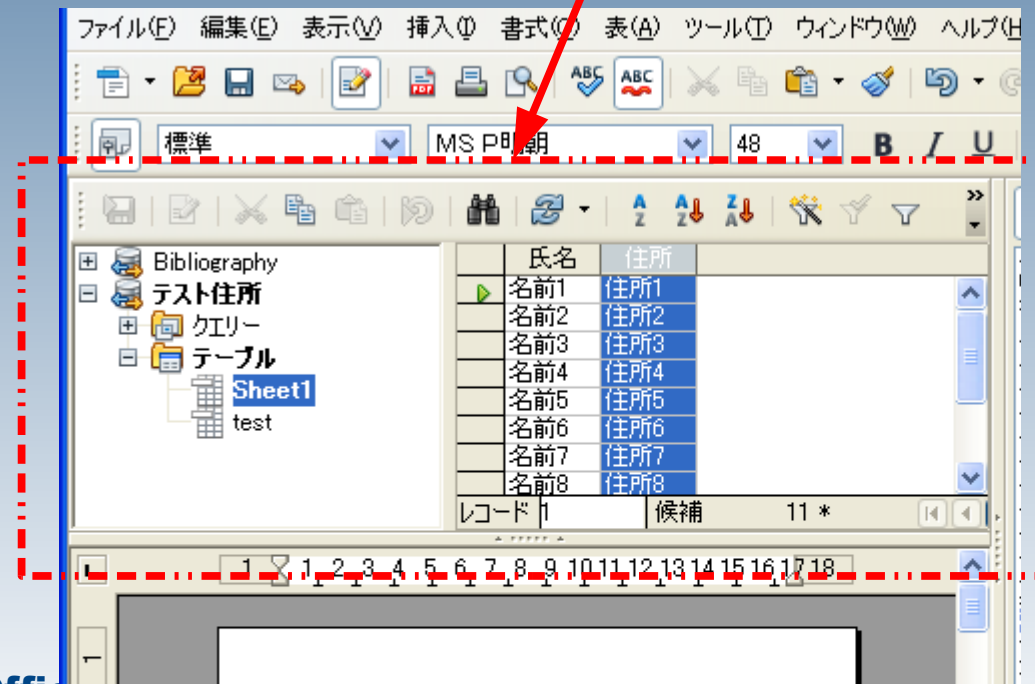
ファイル(F) 編集(E) 表示(V) 挿入(I) 書式(O) 表(A) ツール(T) ウィンドウ(W) ヘルプ(H

標準 MS P明朝 48 B I U

Bibliography
テスト住所
クエリー
テーブル
Sheet1
test

| | 氏名 | 住所 |
|---|---|---|
| | 名前1 | 住所1 |
| | 名前2 | 住所2 |
| | 名前3 | 住所3 |
| | 名前4 | 住所4 |
| | 名前5 | 住所5 |
| | 名前6 | 住所6 |
| | 名前7 | 住所7 |
| | 名前8 | 住所8 |

レコード 1 候補 11 *

1 1 2 3 4 5 6 7 8 9 10 11 12 13 14 15 16 17 18